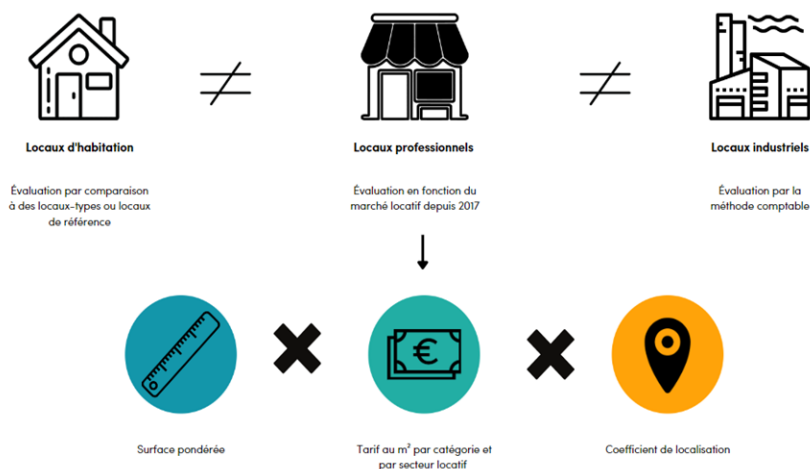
Locaux d'habitation

Évaluation par comparaison à des locaux-types ou locaux de référence

Locaux professionnels

Évaluation en fonction du marché locatif depuis 2017

Locaux industriels

Évaluation par la méthode comptable

€

Surface pondérée

Tarif au m² par catégorie et par secteur locatif

Coefficient de localisation